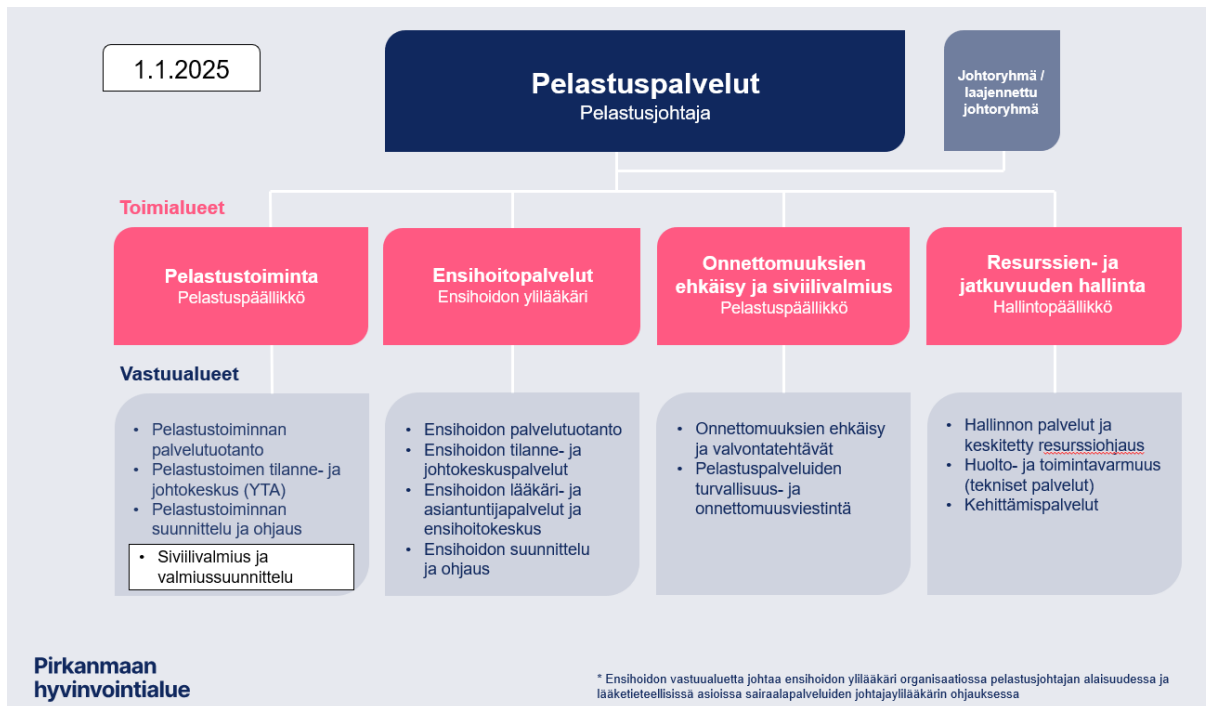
1.1.2025

Pelastuspalvelut
Pelastusjohtaja

Johtoryhmä / laajennettu johtoryhmä

Toimialueet

Pelastustoiminta
Pelastuspäällikkö

Ensihoitopalvelut
Ensihoidon ylilääkäri

Onnettomuuksien ehkäisy ja siviilivalmius
Pelastuspäällikkö

Resurssien- ja jatkuvuuden hallinta
Hallintopäällikkö

Vastuualueet

- Pelastustoiminnan palvelutuotanto
- Pelastustoimen tilanne- ja johtokeskus (YTA)
- Pelastustoiminnan suunnittelu ja ohjaus
- Siviilivalmius ja valmiussuunnittelu

- Ensihoidon palvelutuotanto
- Ensihoidon tilanne- ja johtokeskuspalvelut
- Ensihoidon lääkäri- ja asiantuntijapalvelut ja ensihoitokeskus
- Ensihoidon suunnittelu ja ohjaus

- Onnettomuuksien ehkäisy ja valvontatehtävät
- Pelastuspalveluiden turvallisuus- ja onnettomuusviestintä

- Hallinnon palvelut ja keskitetty resurssiohjaus
- Huolto- ja toimintavarmuus (tekniset palvelut)
- Kehittämispalvelut

Pirkanmaan hyvinvointialue

* Ensihoidon vastuualuetta johtaa ensihoidon ylilääkäri organisaatiossa pelastusjohtajan alaisuudessa ja lääketieteellisissä asioissa sairaalapalveluiden johtajaylilääkärin ohjauksessa